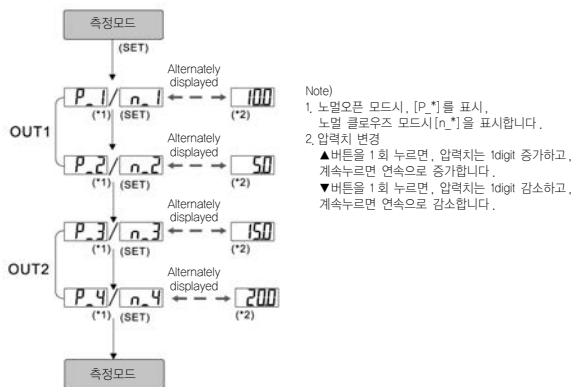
측정모드

(SET)

Alternately displayed

P_1 / n_1

100

(*1) (SET) (*2)

OUT1

Alternately displayed

P_2 / n_2

50

(*1) (SET) (*2)

Alternately displayed

P_3 / n_3

150

(*1) (SET) (*2)

OUT2

Alternately displayed

P_4 / n_4

200

(*1) (SET) (*2)

측정모드

Note)
1. 노멀오픈 모드시, [P_*] 를 표시,
노멀 클로우즈 모드시 [n_*] 을 표시합니다.
2. 압력치 변경
▲버튼을 1회 누르면, 압력치는 1digit 증가하고, 계속누르면 연속으로 증가합니다.
▼버튼을 1회 누르면, 압력치는 1digit 감소하고, 계속누르면 연속으로 감소합니다.